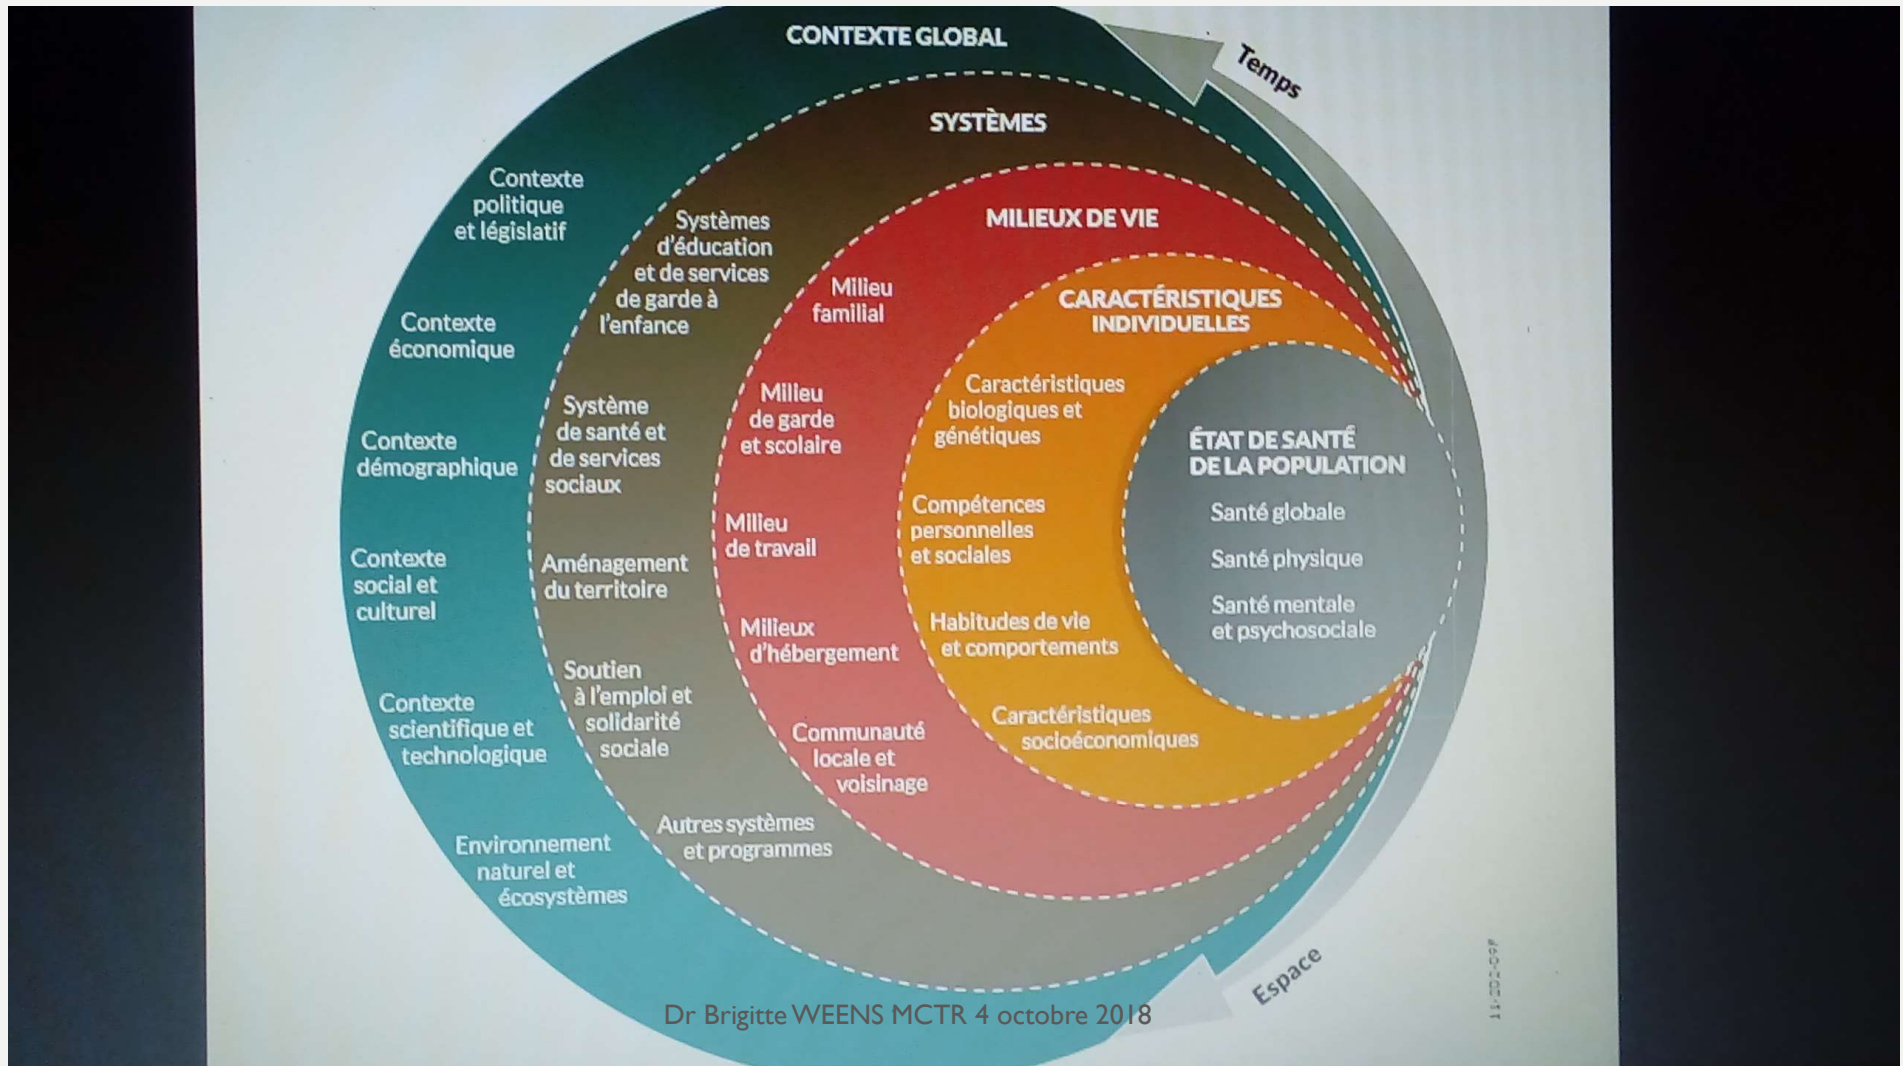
CONTEXTE GLOBAL

Temps

SYSTÈMES

MILIEUX DE VIE

CARACTÉRISTIQUES INDIVIDUELLES

ÉTAT DE SANTÉ DE LA POPULATION

Santé globale

Santé physique

Santé mentale et psychosociale

Contexte politique et législatif

Contexte économique

Contexte démographique

Contexte social et culturel

Contexte scientifique et technologique

Environnement naturel et écosystèmes

Systèmes d'éducation et de services de garde à l'enfance

Système de santé et de services sociaux

Aménagement du territoire

Soutien à l'emploi et solidarité sociale

Autres systèmes et programmes

Milieu familial

Milieu de garde et scolaire

Milieu de travail

Milieux d'hébergement

Communauté locale et voisinage

Caractéristiques biologiques et génétiques

Compétences personnelles et sociales

Habitudes de vie et comportements

Caractéristiques socioéconomiques

Espace

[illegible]

Dr Brigitte WEENS MCTR 4 octobre 2018